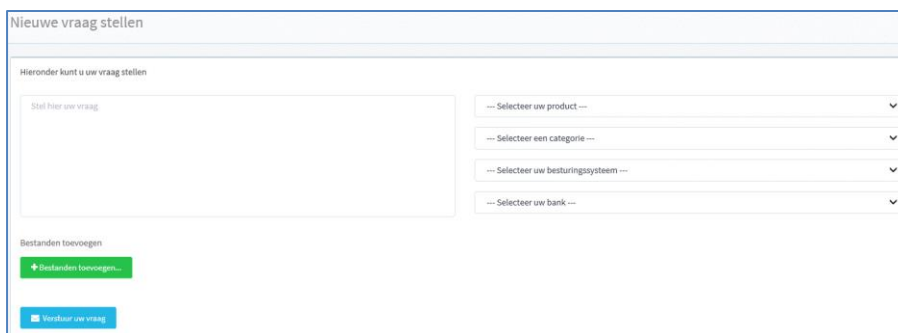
Nieuwe vraag stellen

Hieronder kunt u uw vraag stellen

Stel hier uw vraag

--- Selecteer uw product ---

--- Selecteer een categorie ---

--- Selecteer uw besturingssysteem ---

--- Selecteer uw bank ---

Bestanden toevoegen

+ Bestanden toevoegen...

Verstuur uw vraag